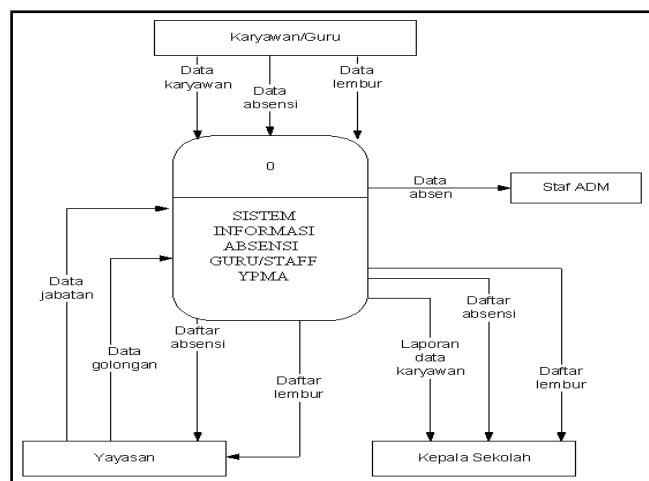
Karyawan/Guru

Data karyawan

Data absensi

Data lembur

0

SISTEM INFORMASI ABSENSI GURU/STAFF YPMA

Data absen

Staf ADM

Data jabatan

Data golongan

Daftar absensi

Daftar lembur

Laporan data karyawan

Daftar absensi

Daftar lembur

Yayasan

Kepala Sekolah